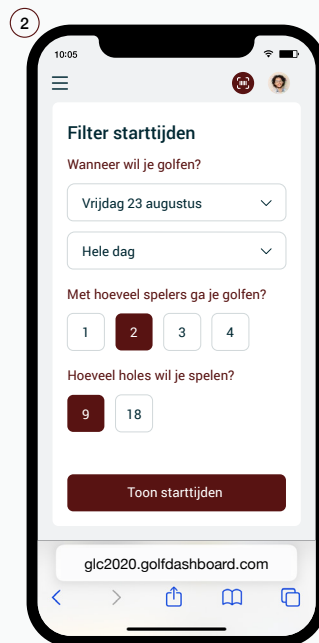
2

10:05

Filter starttijden

Wanneer wil je golfen?

Vrijdag 23 augustus

Hele dag

Met hoeveel spelers ga je golfen?

1

2

3

4

Hoeveel holes wil je spelen?

9

18

Toon starttijden

glc2020.golfdashboard.com